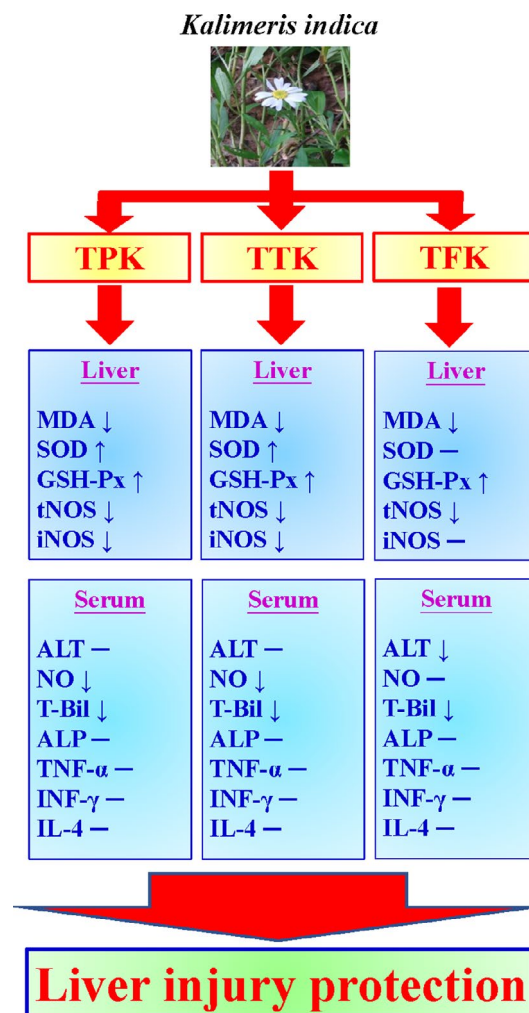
*Kalimeris indica*

TPK

TTK

TFK

Liver

MDA ↓
SOD ↑
GSH-Px ↑
tNOS ↓
iNOS ↓

Serum

ALT —
NO ↓
T-Bil ↓
ALP —
TNF-α —
INF-γ —
IL-4 —

Liver

MDA ↓
SOD ↑
GSH-Px ↑
tNOS ↓
iNOS ↓

Serum

ALT —
NO ↓
T-Bil ↓
ALP —
TNF-α —
INF-γ —
IL-4 —

Liver

MDA ↓
SOD —
GSH-Px ↑
tNOS ↓
iNOS —

Serum

ALT ↓
NO —
T-Bil ↓
ALP —
TNF-α —
INF-γ —
IL-4 —

Liver injury protection